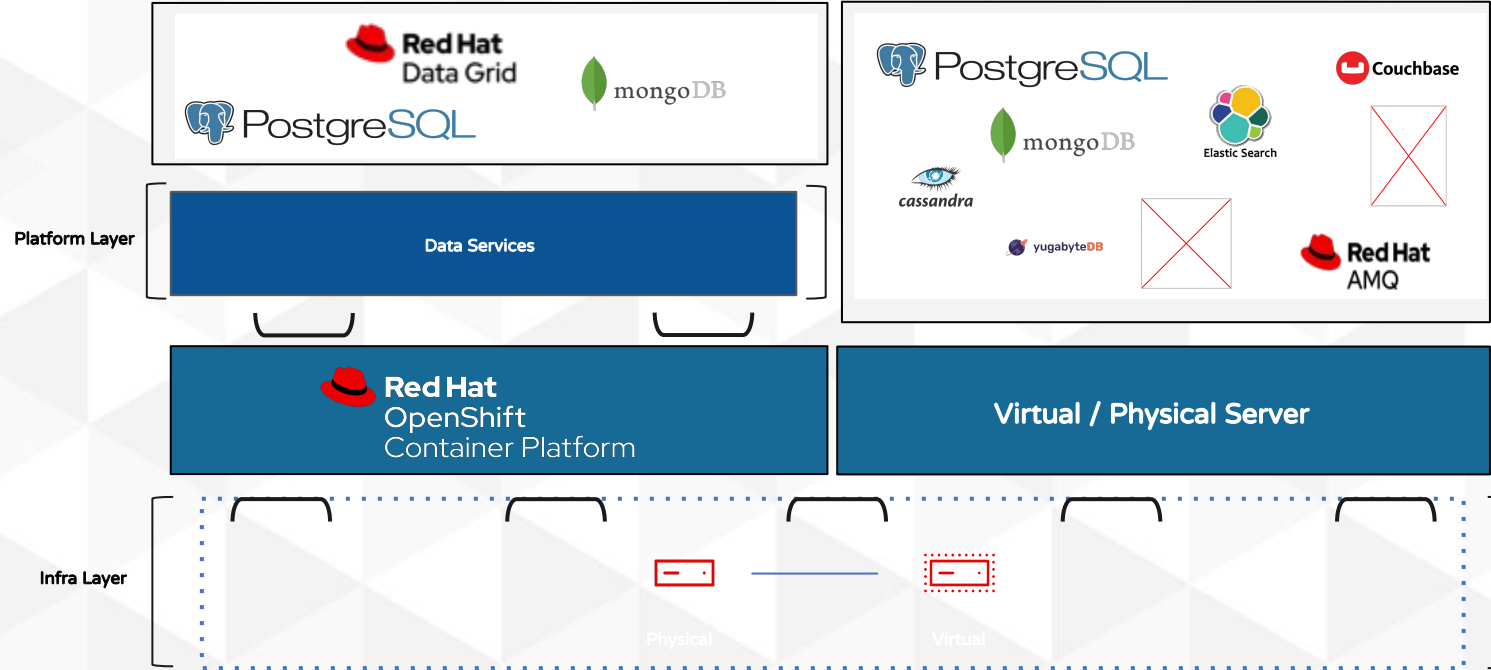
Red Hat
Data Grid

mongoDB

PostgreSQL

PostgreSQL

Couchbase

mongoDB

Elastic Search

cassandra

yugabyteDB

Red Hat
AMQ

Platform Layer

Data Services

Red Hat
OpenShift
Container Platform

Virtual / Physical Server

Infra Layer

Physical

Virtual